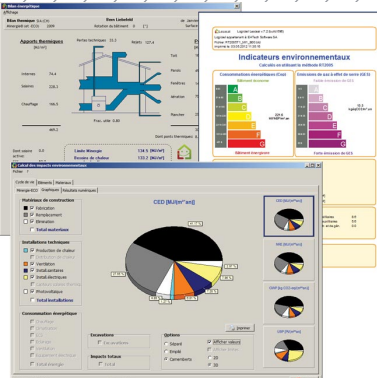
Bilan énergétique
Affichage

Bilan thermique SIA 380/1 Dans Lutterbel
Entrée dans 2008 Conduction 1

Apports thermiques
[MJ/m²]
Pertes techniques 33.2 Pertes 127.4
Internes 74.4
Solaires 136.2
Chauffage 166.5
Prev. utile 0.80

Limite énergie 136.5 [MJ/m²]
Besoins de chaleur 133.2 [MJ/m²]

Logiciel Lesosai
Logiciel appartenant à

Indicateurs environnementaux
Calculé en utilisant la méthode ECO000

Consommations énergétiques (Cep)
Bâtiment économe
A
B
C
D
E
F
G
Bâtiment énergivore

Émissions de gaz à effet de serre (GES)
Faible émission de GES
Forte émission de GES

Calcul des impacts environnementaux
Fichier ?
Corde de vie | Éléments | Matériaux
Ménage ECO | Graphiques | Résultats numériques

Matériaux de construction
Fabrication
Remplacement
Élimination
Total matériaux

Installations techniques
Production de chaleur
Distribution
Ventilation
Installations sanitaires
Installations électriques
Photovoltaïque
Total installations

Consommation énergétique

CED [MJ/m²an]

Excavations
Impacts totaux

Options
Séparé
Empilé
Camemberts
Afficher valeurs
Afficher titre
2D
3D

Imprimer

CED [MJ/m²an]
GWP [kg CO2-eq/m²an]